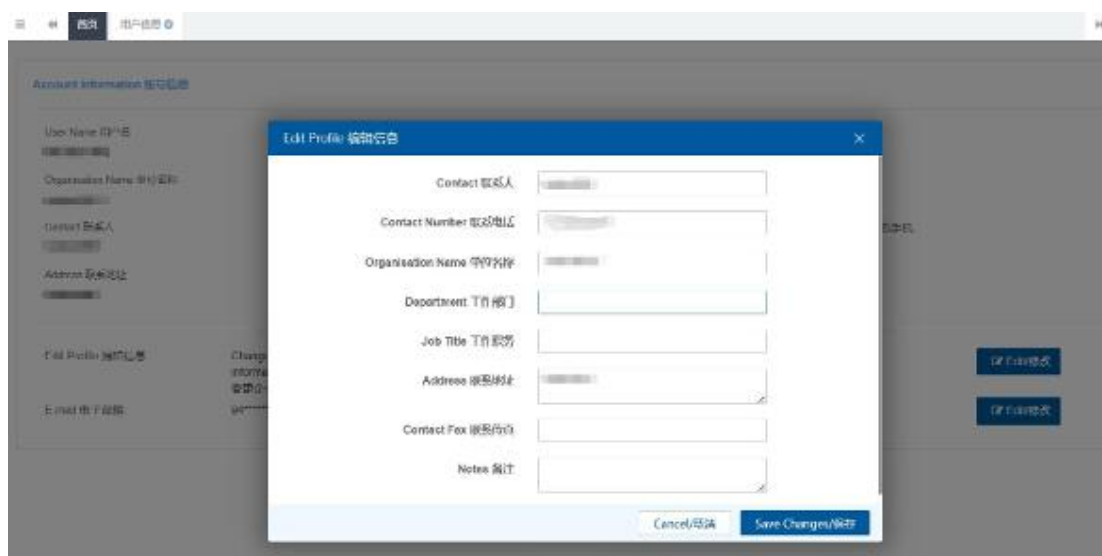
首页 用户信息

Account Information 账号信息

User Name 用户名

Organisation Name 单位名称

Contact 联系人

Address 联系地址

Edit Profile 编辑信息

Change
informa
管理(1

E-mail 电子邮箱

Edit Profile 编辑信息

×

Contact 联系人

Contact Number 联系电话

Organisation Name 单位名称

Department 工作部门

Job Title 工作职务

Address 联系地址

Contact Fax 联系传真

Notes 备注

Cancel/取消

Save Changes/保存

Edit/修改

Edit/修改